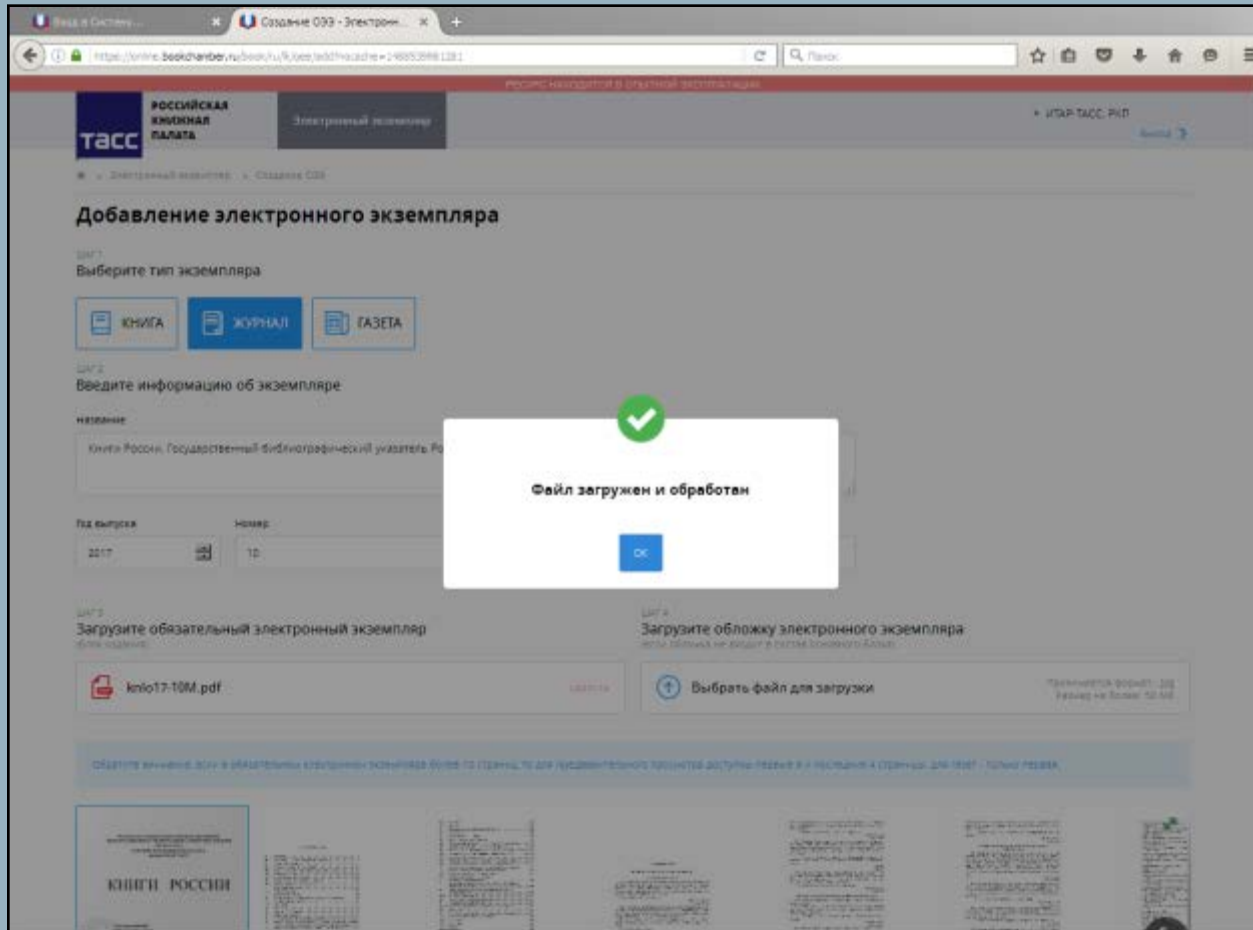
Вход в Систему... × Создание ОЭЭ - Электрон... × +

https://online.bookchamber.ru/book/ru/lk/oee/add?nocache=1488539881281

Поиск

Ресурс находится в опытной эксплуатации

РОССИЙСКАЯ КНИЖНАЯ ПАЛАТА

ТАСС

Электронный экземпляр

ИТАР-ТАСС, РКП

Выход

Электронный экземпляр > Создание ОЭЭ

Добавление электронного экземпляра

ШАГ 1

Выберите тип экземпляра

КНИГА

ЖУРНАЛ

ГАЗЕТА

ШАГ 2

Введите информацию об экземпляре

Название

Книги России. Государственный библиографический указатель Ро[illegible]

Год выпуска

Номер

2017

10

ШАГ 3

Загрузите обязательный электронный экземпляр

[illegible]

knio17-10M.pdf

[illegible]

ШАГ 4

Загрузите обложку электронного экземпляра

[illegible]

Выбрать файл для загрузки

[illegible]

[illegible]

Файл загружен и обработан

OK

КНИГИ РОССИИ